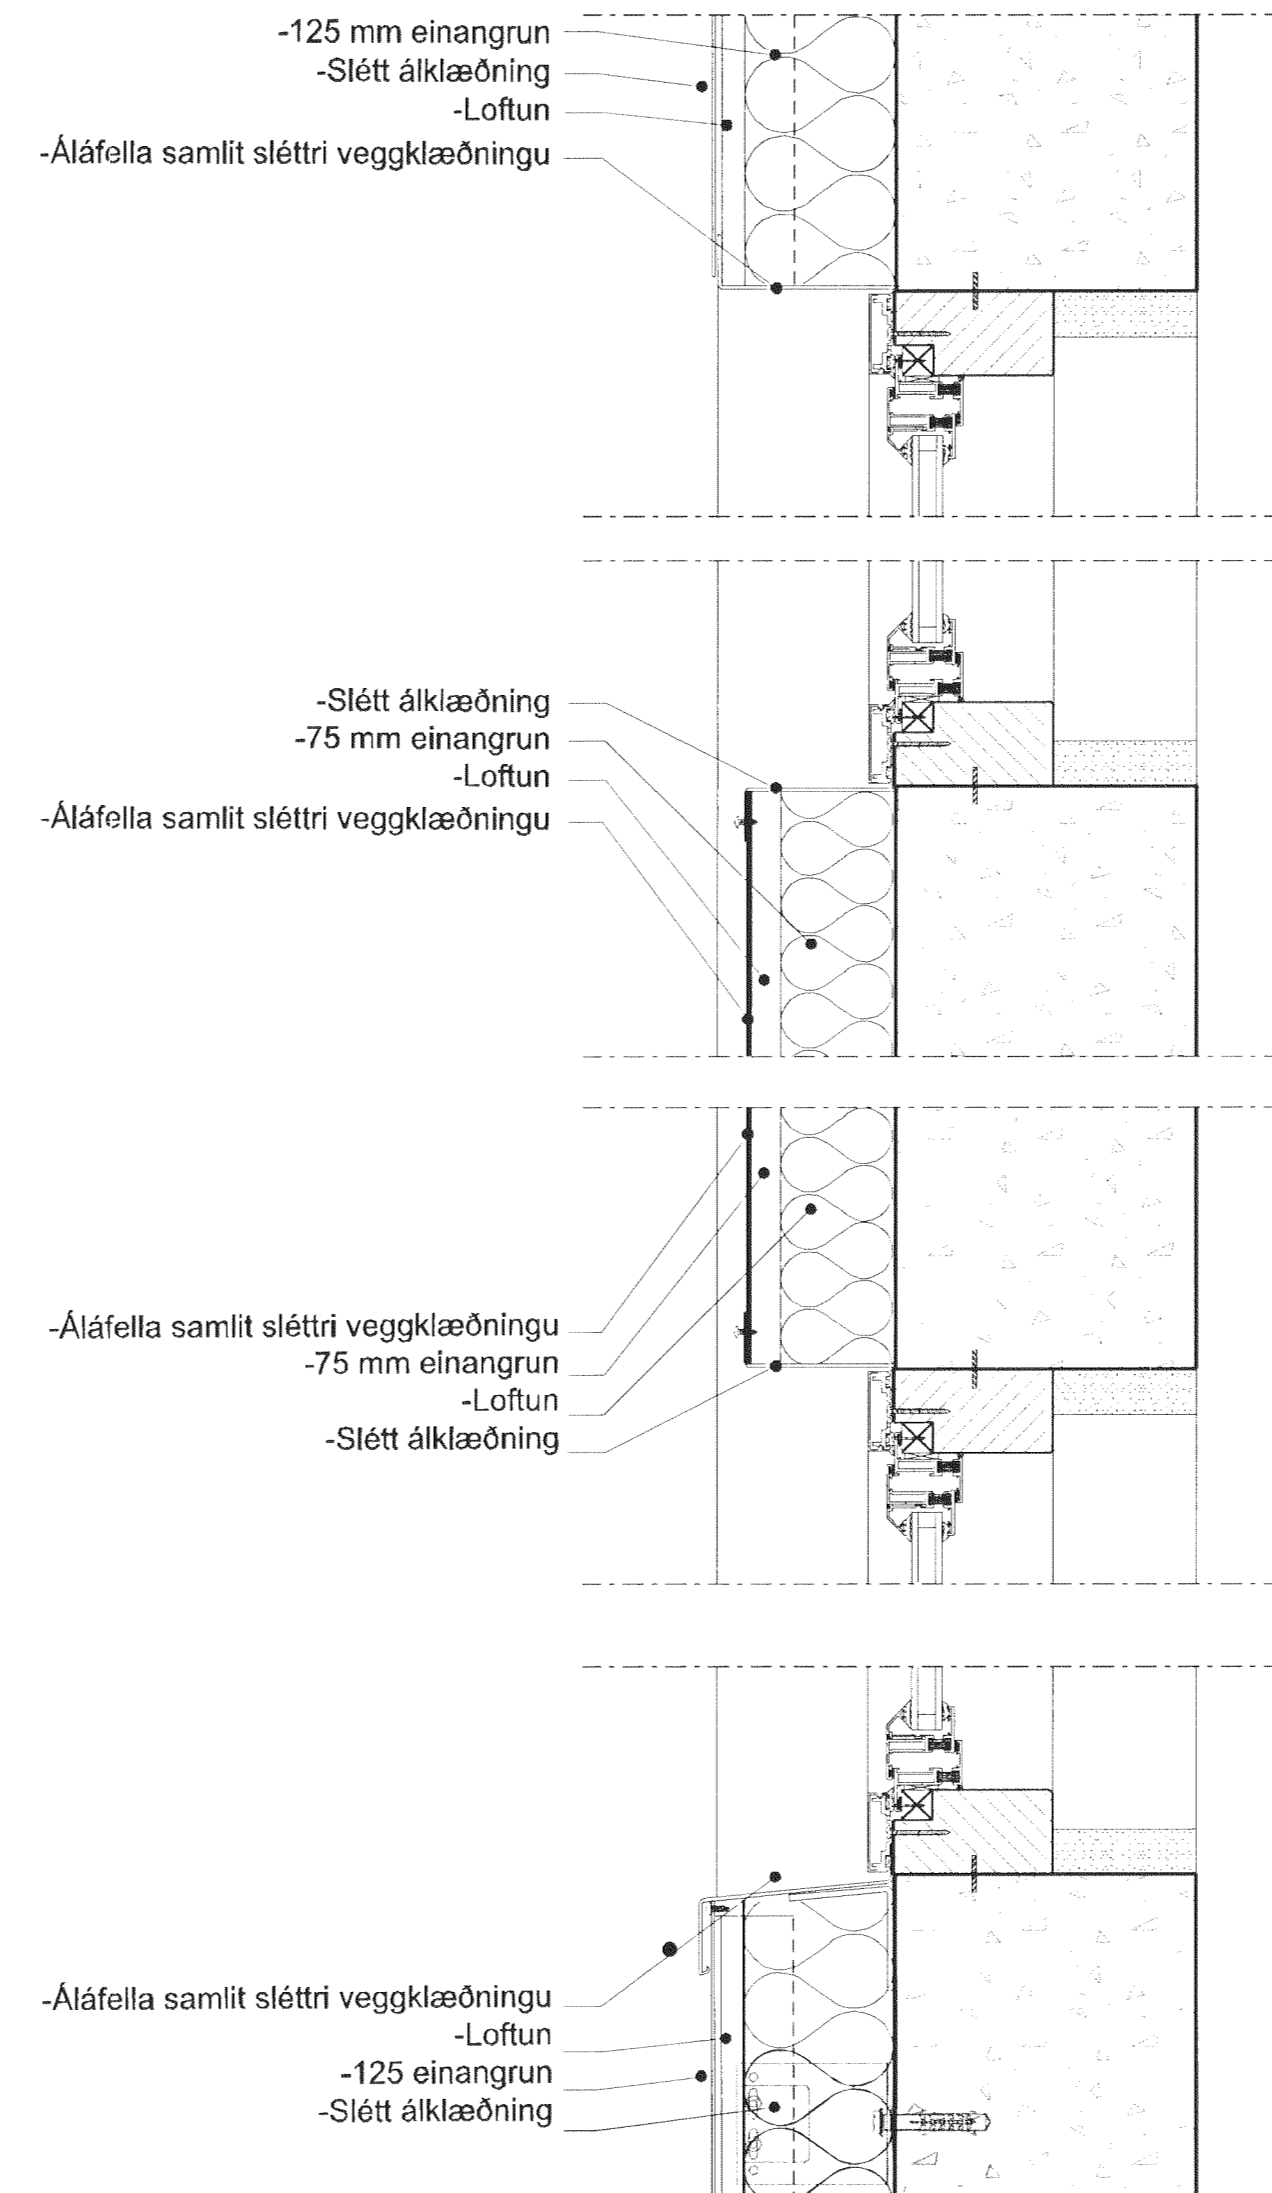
-125 mm einangrun
-Slétt álklæðning
-Loftun
-Áláfella samlit sléttri veggklæðningu

-Slétt álklæðning
-75 mm einangrun
-Loftun
-Áláfella samlit sléttri veggklæðningu

-Áláfella samlit sléttri veggklæðningu
-75 mm einangrun
-Loftun
-Slétt álklæðning

-Áláfella samlit sléttri veggklæðningu
-Loftun
-125 einangrun
-Slétt álklæðning